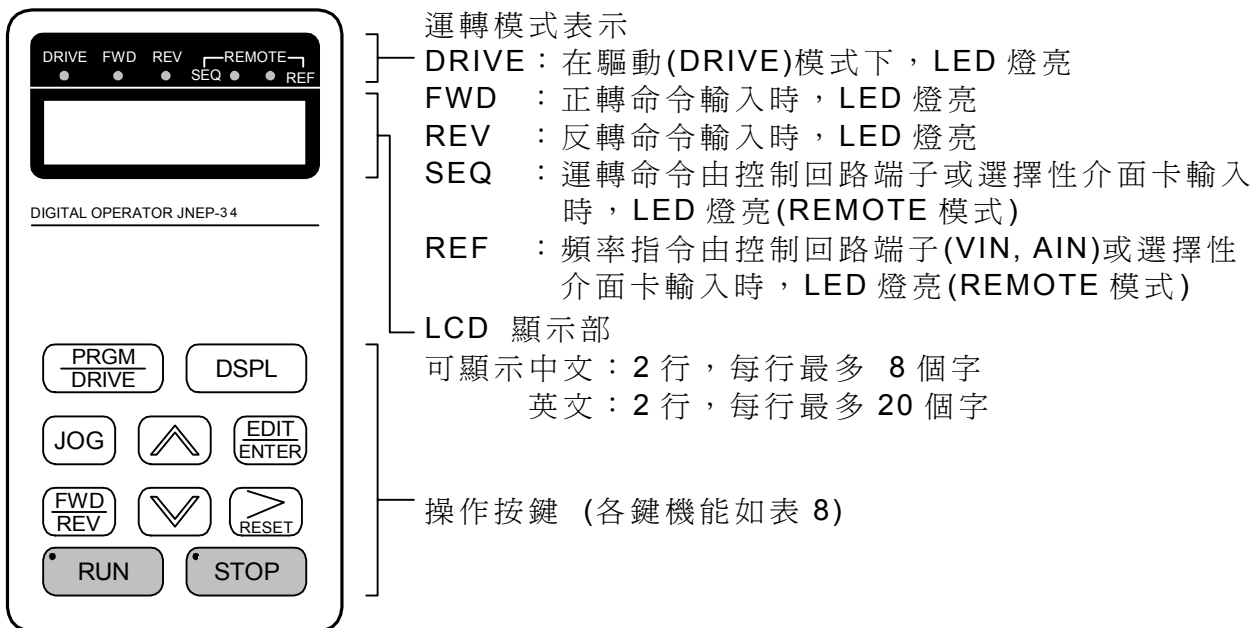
DRIVE FWD REV REMOTE
SEQ REF

DIGITAL OPERATOR JNEP-34

PRGM
DRIVE

DSPL

JOG

EDIT
ENTER

FWD
REV

RESET

RUN

STOP

運轉模式表示
DRIVE：在驅動(DRIVE)模式下，LED 燈亮
FWD ：正轉命令輸入時，LED 燈亮
REV ：反轉命令輸入時，LED 燈亮
SEQ ：運轉命令由控制回路端子或選擇性介面卡輸入時，LED 燈亮(REMOTE 模式)
REF ：頻率指令由控制回路端子(VIN, AIN)或選擇性介面卡輸入時，LED 燈亮(REMOTE 模式)
LCD 顯示部
可顯示中文：2 行，每行最多 8 個字
英文：2 行，每行最多 20 個字

操作按鍵 (各鍵機能如表 8)